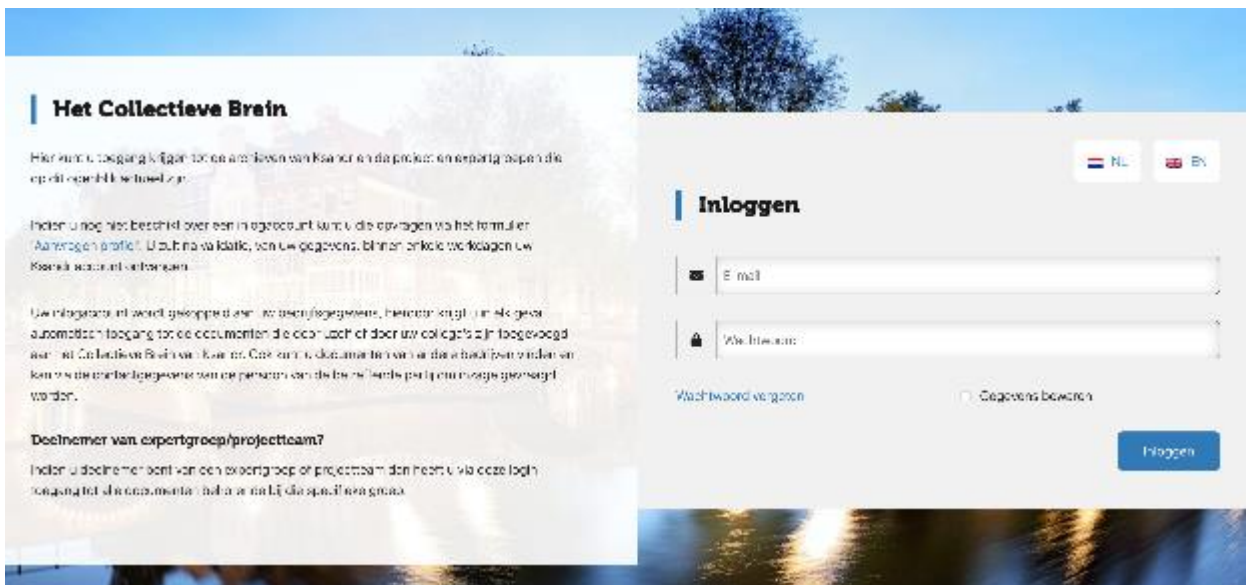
Het Collectieve Brein

Hier kunt u toegang krijgen tot de archieven van Kenniscentrum en de projecten en expertgroepen die op dit speelveld betrekking hebben.

Indien u nog niet beschikt over een inlogaccount kunt u die opvragen via het formulier "Aanvragen profiel". U zult na validatie van uw gegevens binnen enkele werkdagen uw Kennis-account ontvangen.

Uw inlogaccount wordt gekoppeld aan uw bedrijfsgegevens. Hierdoor krijgt u in elk geval automatisch toegang tot de documenten die door uzelf of door uw collega's zijn toegevoegd aan het Collectieve Brein van Kenniscentrum. Ook kunt u documenten van andere bedrijven vinden en kan via de contactgegevens van de persoon van die betreffende partij om nadere informatie gevraagd worden.

Deelnemer van expertgroep/projectteam?

Indien u deelnemer bent van een expertgroep of projectteam dan heeft u via deze login toegang tot alle documenten behorende bij die specifieke groep.

NL EN

Inloggen

E-mail

Wachtwoord

Wachtwoord vergeten

Gegevens bewaren

Inloggen